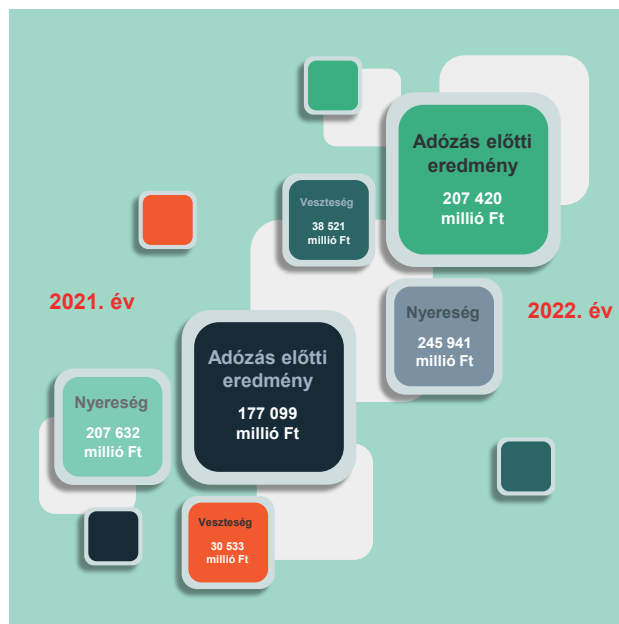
Adózás előtti eredmény
207 420 millió Ft

Veszteség
38 521 millió Ft

2021. év

Nyereség
245 941 millió Ft

2022. év

Adózás előtti eredmény
177 099 millió Ft

Nyereség
207 632 millió Ft

Veszteség
30 533 millió Ft